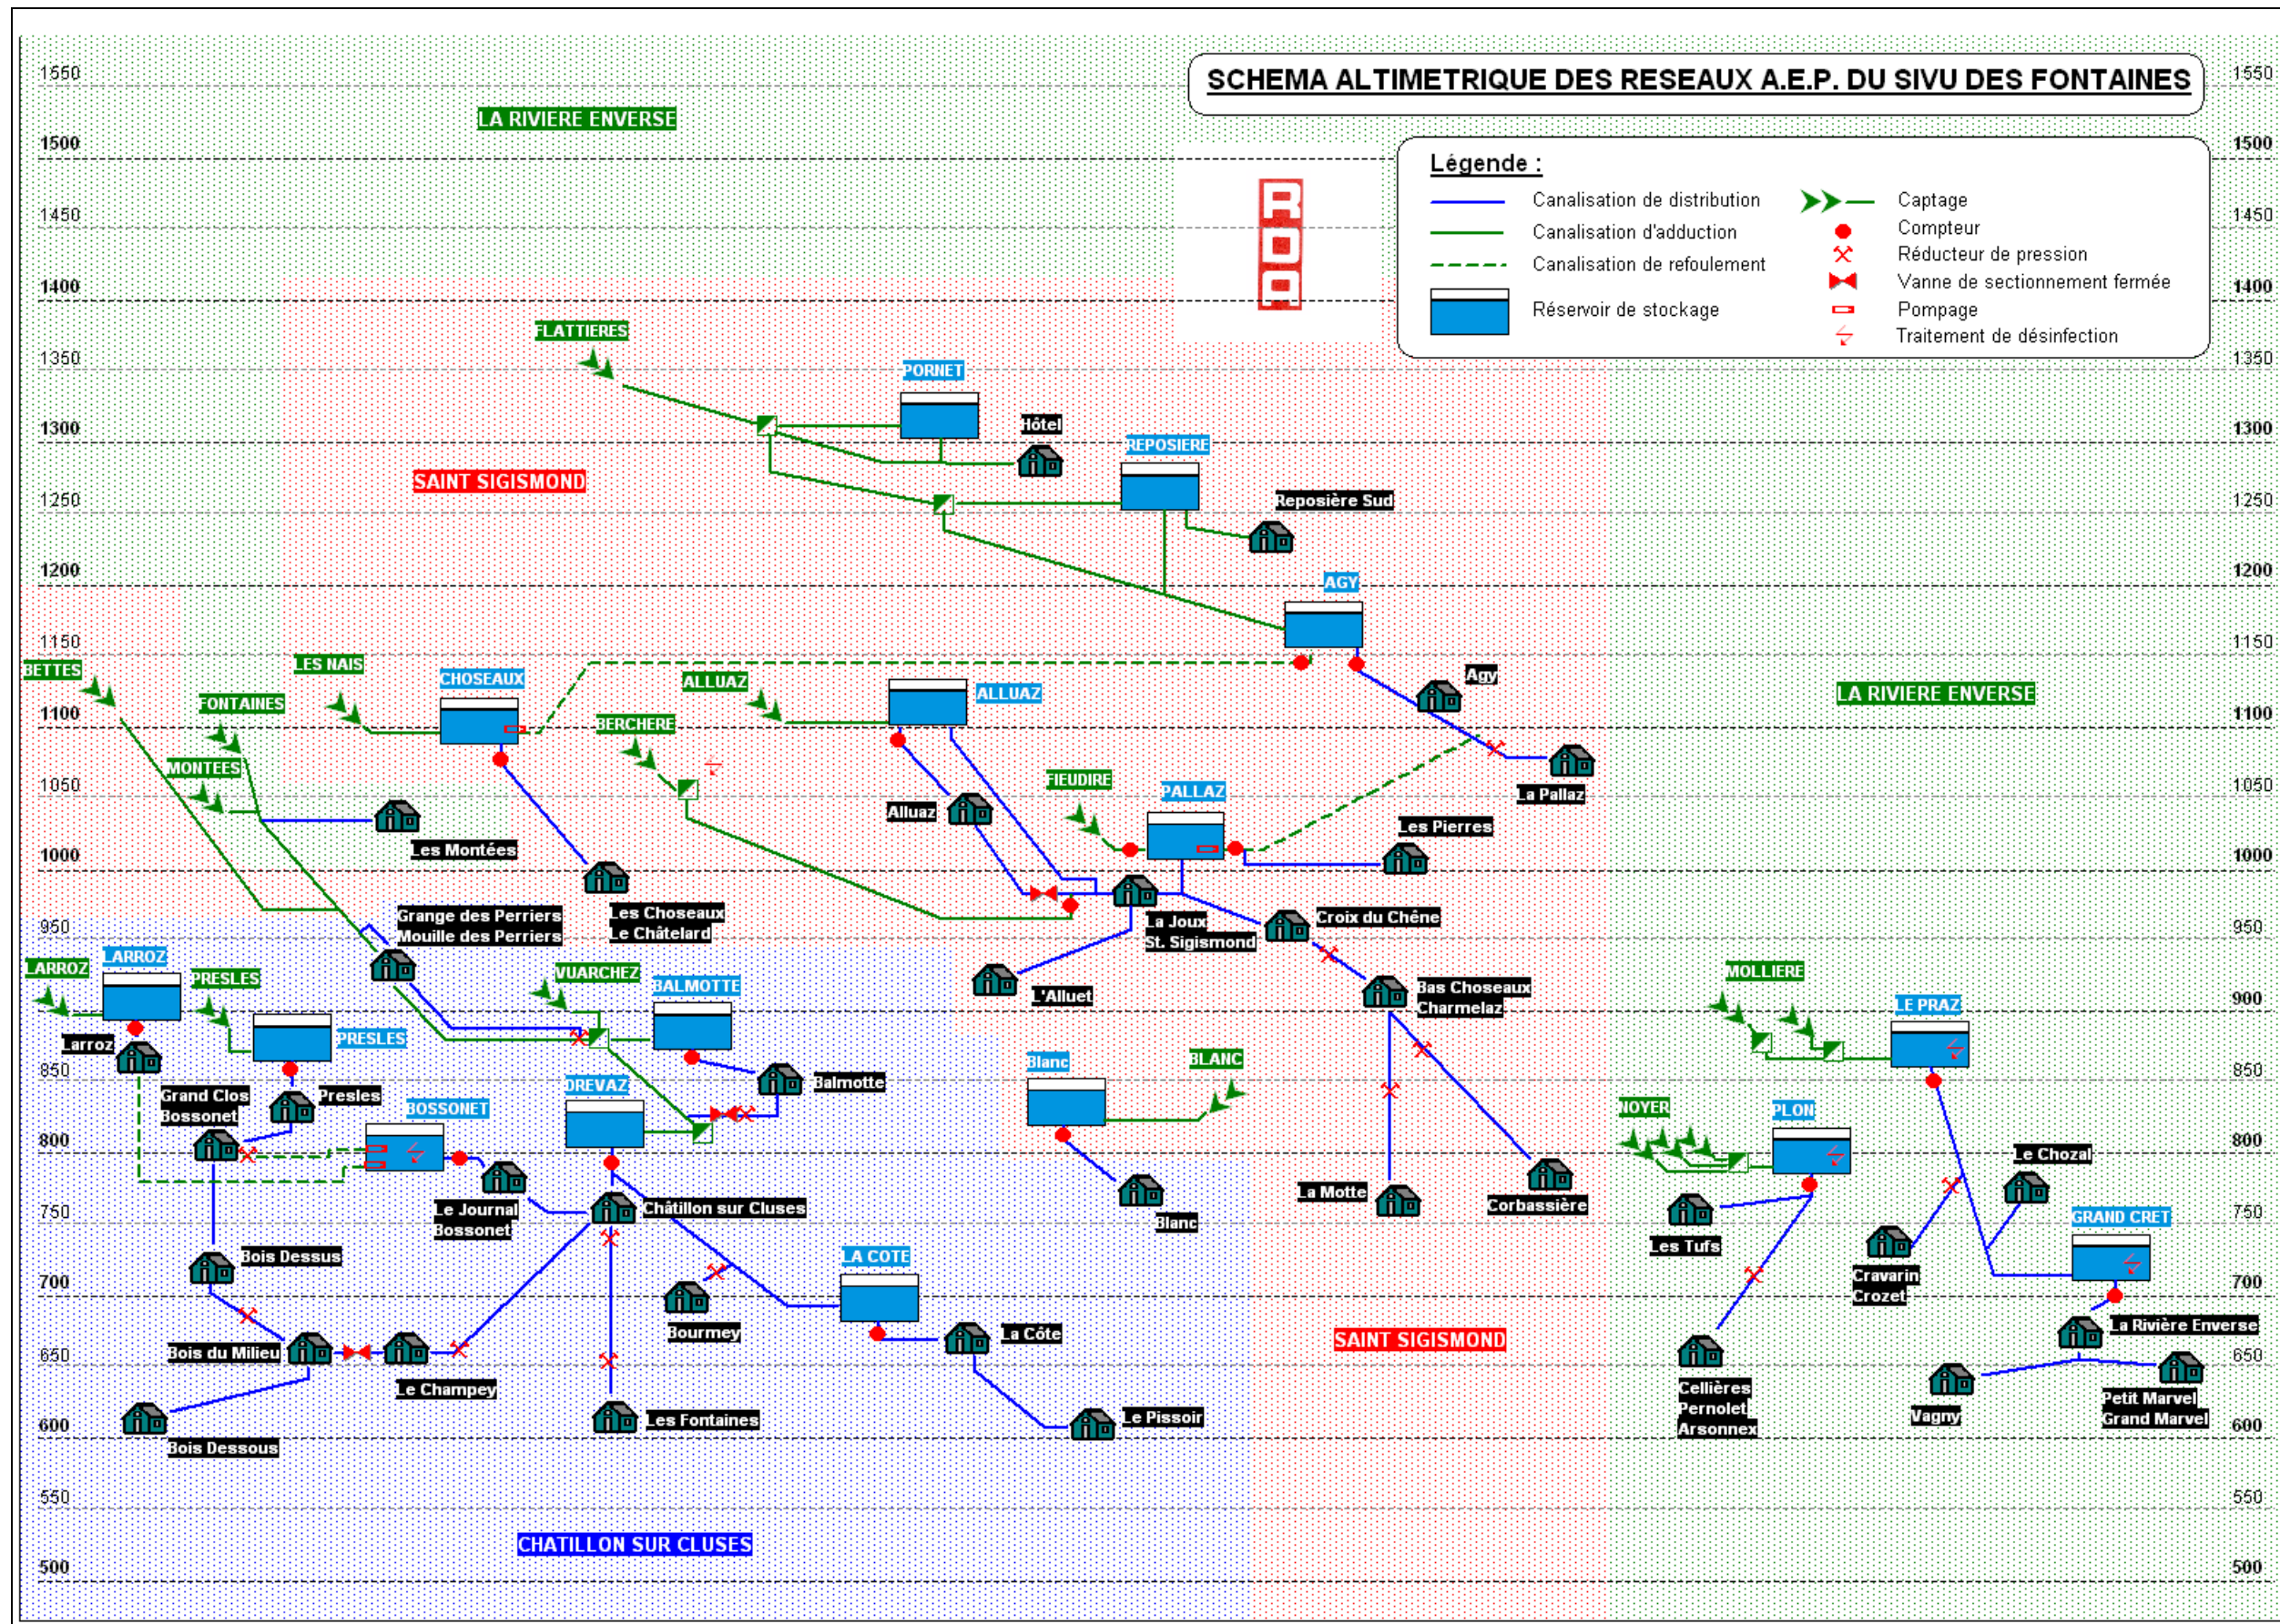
SCHEMA ALTIMETRIQUE DES RESEAUX A.E.P. DU SIVU DES FONTAINES

Légende :
Canalisation de distribution
Canalisation d'adduction
Canalisation de refoulement
Réservoir de stockage
Captage
Compteur
Réducteur de pression
Vanne de sectionnement fermée
Pompage
Traitement de désinfection

RDO

1550
1500
1450
1400
1350
1300
1250
1200
1150
1100
1050
1000
950
900
850
800
750
700
650
600
550
500

LA RIVIERE ENVERSE
SAINT SIGISMOND
FLATTIERES
PORNET
Hôtel
REPOSIERE
Reposière Sud
AGY
Agy
BETTES
LES NAIS
CHOSEAUX
ALLUAZ
ALLUAZ
FONTAINES
BERCHERE
MONTEES
Les Montées
Alluaz
FIEUDIRE
PALLAZ
La Pallaz
Les Pierres
LA RIVIERE ENVERSE
Les Choseaux
Le Châtelard
Grange des Perriers
Mouille des Perriers
La Joux
St. Sigismond
Croix du Chêne
L'Alluet
Bas Choseaux
Charmelaz
LARROZ
LARROZ
PRESLES
VUARCHEZ
BALMOTTE
MOLLIERE
LE PRAZ
Larroz
PRESLES
Balmotte
Blanc
BLANC
Grand Clos
Bossonet
Presles
BOSSONET
DREVAZ
NOYER
PLON
Le Chozal
Le Journal
Bossonet
Châtillon sur Cluses
La Motte
Corbassière
Blanc
GRAND CRET
Bois Dessus
LA COTE
Les Tufs
Cravarin
Crozet
Bourmey
La Côte
SAINT SIGISMOND
La Rivière Enverse
Bois du Milieu
Le Champey
Cellières
Pernolet
Arsonnex
Vagny
Petit Marvel
Grand Marvel
Les Fontaines
Le Pissoir
Bois Dessous
CHATILLON SUR CLUSES